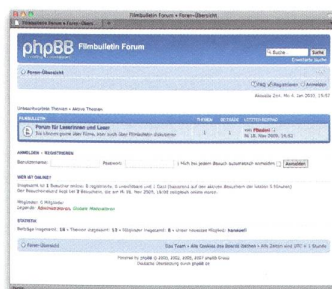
Filmbulletin Forum • Foren-Übersicht

phpBB Filmbulletin Forum

Suche Suche
Erweiterte Suche

Foren-Übersicht

FAQ Registrieren Anmelden

Aktuelle Zeit: Mo 4. Jan 2010, 15:42

Unbeantwortete Themen • Aktive Themen

| FORUM | THEMEN | BEITRÄGE | LETZTER BEITRAG |
|---|---|---|---|
| Forum für Leserinnen und Leser Sie können gerne über Filme, aber auch über Filmbulletin diskutieren | 1 | 1 | von Filmbul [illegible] Mi 18. Nov 2009, 15:42 |

ANMELDEN • REGISTRIEREN

Benutzername: Passwort: Mich bei jedem Besuch automatisch anmelden Anmelden

WER IST ONLINE?

Insgesamt ist 1 Besucher online: 0 registrierte, 0 unsichtbare und 1 Gast (basierend auf den aktiven Besuchern der letzten 5 Minuten) Der Besucherrekord liegt bei 3 Besuchern, die am Mi 18. Nov 2009, 16:00 gleichzeitig online waren.

Mitglieder: 0 Mitglieder
Legende: Administratoren, Globale Moderatoren

STATISTIK

Beiträge insgesamt: 16 • Themen insgesamt: 13 • Mitglieder insgesamt: 6 • Unser neuestes Mitglied: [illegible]

Foren-Übersicht Das Team • Alle Cookies des Boards löschen • Alle Zeiten sind UTC + 1 Stunde

Powered by phpBB © 2000, 2002, 2005, 2007 phpBB Group
Deutsche Übersetzung durch phpBB.de